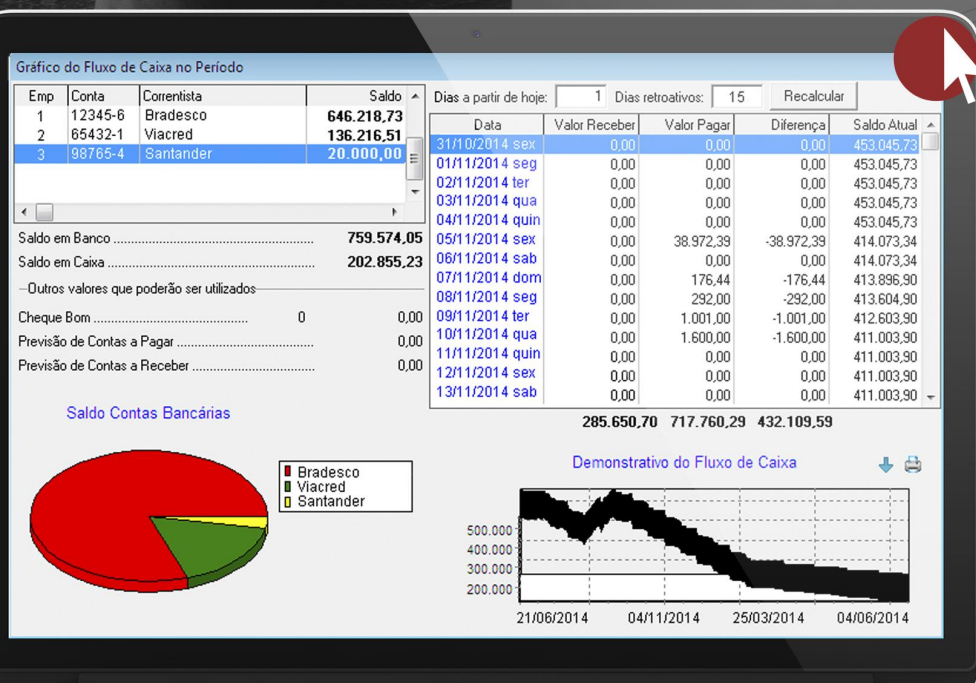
Gráfico do Fluxo de Caixa no Período

| Emp | Conta | Correntista | Saldo |
|---|---|---|---|
| 1 | 12345-6 | Bradesco | 646.218,73 |
| 2 | 65432-1 | Viacred | 136.216,51 |
| 3 | 98765-4 | Santander | 20.000,00 |

Saldo em Banco ........................................ 759.574,05
Saldo em Caixa ........................................ 202.855,23

Outros valores que poderão ser utilizados

Cheque Bom ........................................ 0 0,00
Previsão de Contas a Pagar ........................................ 0,00
Previsão de Contas a Receber ........................................ 0,00

Saldo Contas Bancárias

Bradesco
Viacred
Santander

Dias a partir de hoje: 1 Dias retroativos: 15 Recalcular

| Data | Valor Receber | Valor Pagar | Diferença | Saldo Atual |
|---|---|---|---|---|
| 31/10/2014 sex | 0,00 | 0,00 | 0,00 | 453.045,73 |
| 01/11/2014 seg | 0,00 | 0,00 | 0,00 | 453.045,73 |
| 02/11/2014 ter | 0,00 | 0,00 | 0,00 | 453.045,73 |
| 03/11/2014 qua | 0,00 | 0,00 | 0,00 | 453.045,73 |
| 04/11/2014 quin | 0,00 | 0,00 | 0,00 | 453.045,73 |
| 05/11/2014 sex | 0,00 | 38.972,39 | -38.972,39 | 414.073,34 |
| 06/11/2014 sab | 0,00 | 0,00 | 0,00 | 414.073,34 |
| 07/11/2014 dom | 0,00 | 176,44 | -176,44 | 413.896,90 |
| 08/11/2014 seg | 0,00 | 292,00 | -292,00 | 413.604,90 |
| 09/11/2014 ter | 0,00 | 1.001,00 | -1.001,00 | 412.603,90 |
| 10/11/2014 qua | 0,00 | 1.600,00 | -1.600,00 | 411.003,90 |
| 11/11/2014 quin | 0,00 | 0,00 | 0,00 | 411.003,90 |
| 12/11/2014 sex | 0,00 | 0,00 | 0,00 | 411.003,90 |
| 13/11/2014 sab | 0,00 | 0,00 | 0,00 | 411.003,90 |

285.650,70 717.760,29 432.109,59

Demonstrativo do Fluxo de Caixa

500.000
400.000
300.000
200.000

21/06/2014 04/11/2014 25/03/2014 04/06/2014